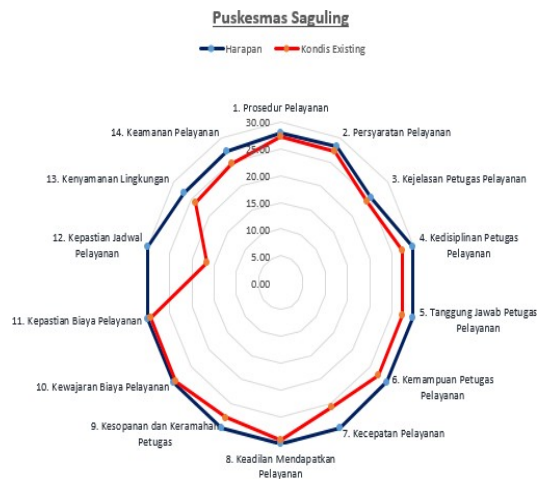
Puskesmas Saguling

Harapan
Kondis Existing

1. Prosedur Pelayanan
2. Persyaratan Pelayanan
3. Kejelasan Petugas Pelayanan
4. Kedisiplinan Petugas Pelayanan
5. Tanggung Jawab Petugas Pelayanan
6. Kemampuan Petugas Pelayanan
7. Kecepatan Pelayanan
8. Keadilan Mendapatkan Pelayanan
9. Kesopanan dan Keramahan Petugas
10. Kewajaran Biaya Pelayanan
11. Kepastian Biaya Pelayanan
12. Kepastian Jadwal Pelayanan
13. Kenyamanan Lingkungan
14. Keamanan Pelayanan

30.00
25.00
20.00
15.00
10.00
5.00
0.00